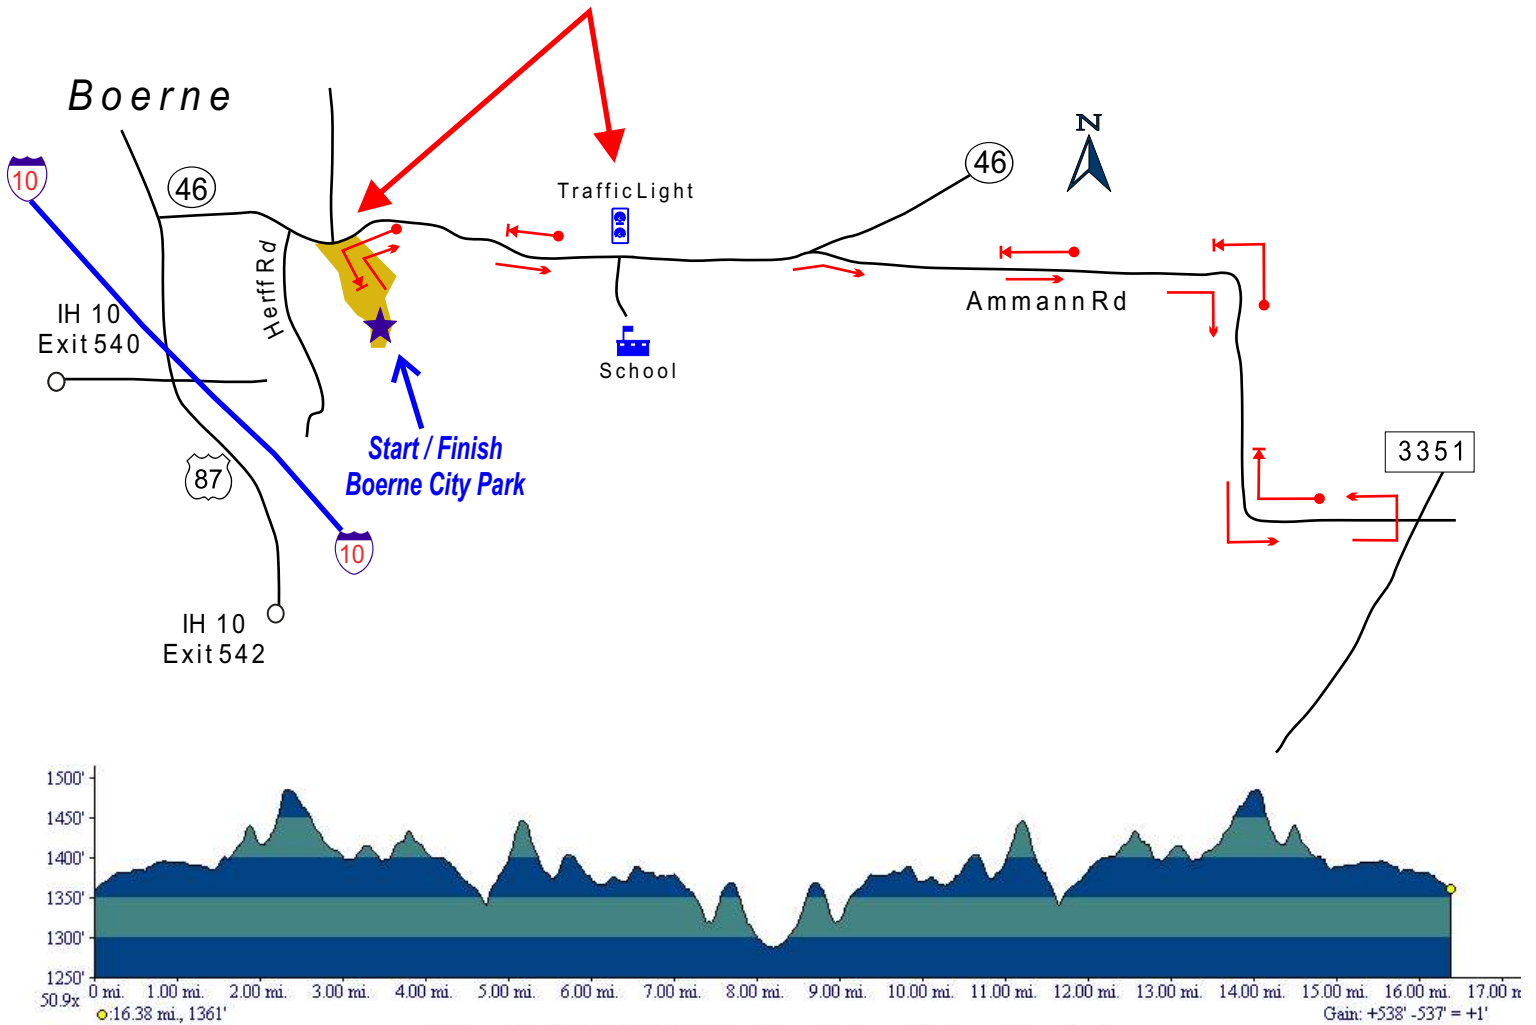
Boerne

10

46

Herff Rd

IH 10
Exit 540

87

10

IH 10
Exit 542

Start / Finish
Boerne City Park

Traffic Light

School

46

N

Ammann Rd

3351

1500'
1450'
1400'
1350'
1300'
1250'
50.9x

0 mi. 1.00 mi. 2.00 mi. 3.00 mi. 4.00 mi. 5.00 mi. 6.00 mi. 7.00 mi. 8.00 mi. 9.00 mi. 10.00 mi. 11.00 mi. 12.00 mi. 13.00 mi. 14.00 mi. 15.00 mi. 16.00 mi. 17.00 m

:16.38 mi., 1361'

Gain: +538' -537' = +1'